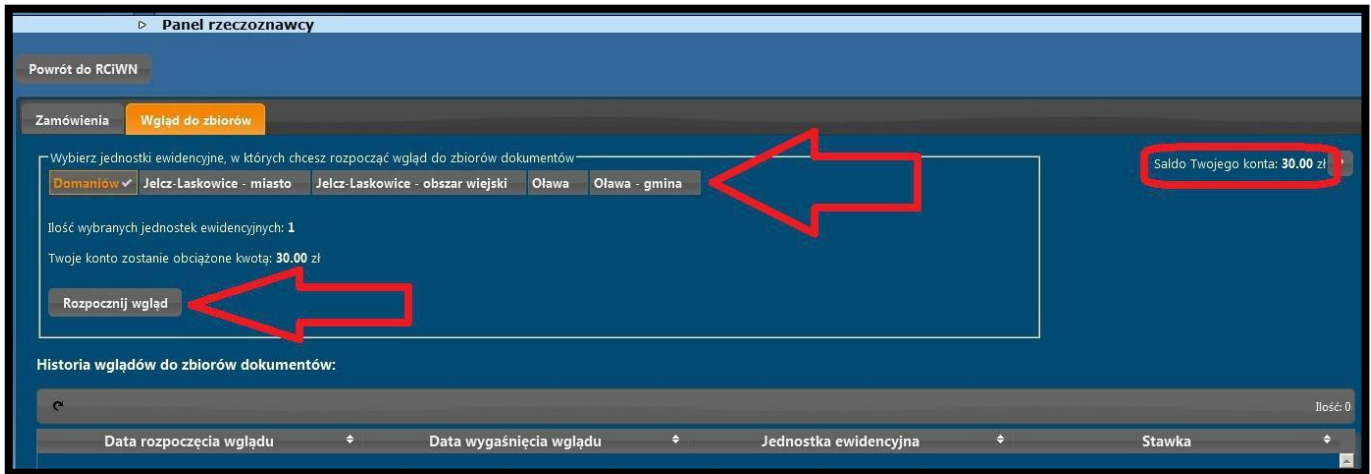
▷ Panel rzeczoznawcy

Powrót do RCiWN

Zamówienia | Wgląd do zbiorów

Wybierz jednostki ewidencyjne, w których chcesz rozpocząć wgląd do zbiorów dokumentów

Domaniów ✔ | Jelcz-Laskowice - miasto | Jelcz-Laskowice - obszar wiejski | Oława | Oława - gmina

Saldo Twojego konta: 30.00 zł

Ilość wybranych jednostek ewidencyjnych: 1

Twoje konto zostanie obciążone kwotą: 30.00 zł

Rozpocznij wgląd

Historia wglądów do zbiorów dokumentów:

Ilość: 0

| Data rozpoczęcia wglądu | Data wygaśnięcia wglądu | Jednostka ewidencyjna | Stawka |
|---|---|---|---|